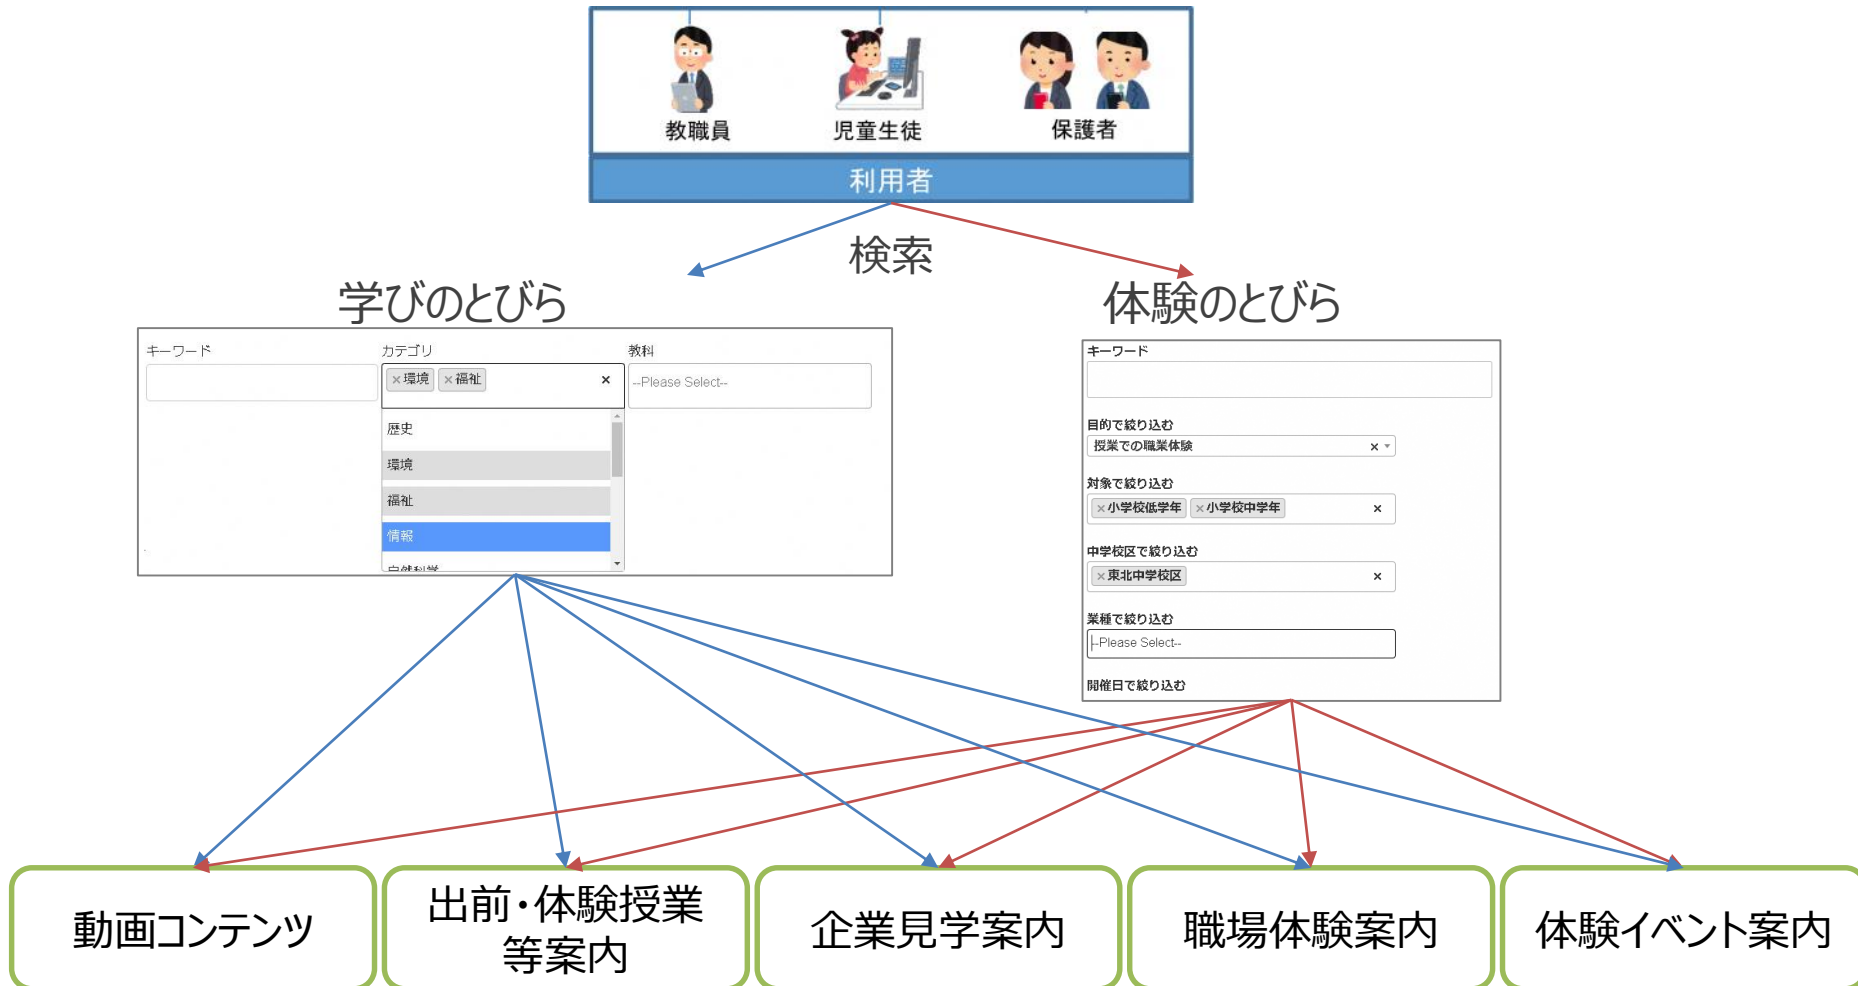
教職員
児童生徒
保護者
利用者

検索

学びのとびら

キーワード
カテゴリ
×環境 ×福祉 ×
教科
--Please Select--
歴史
環境
福祉
情報
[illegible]

体験のとびら

キーワード
目的で絞り込む
授業での職業体験 ×
対象で絞り込む
×小学校低学年 ×小学校中学年 ×
中学校区で絞り込む
×東北中学校区 ×
業種で絞り込む
--Please Select--
開催日で絞り込む

動画コンテンツ
出前・体験授業等案内
企業見学案内
職場体験案内
体験イベント案内